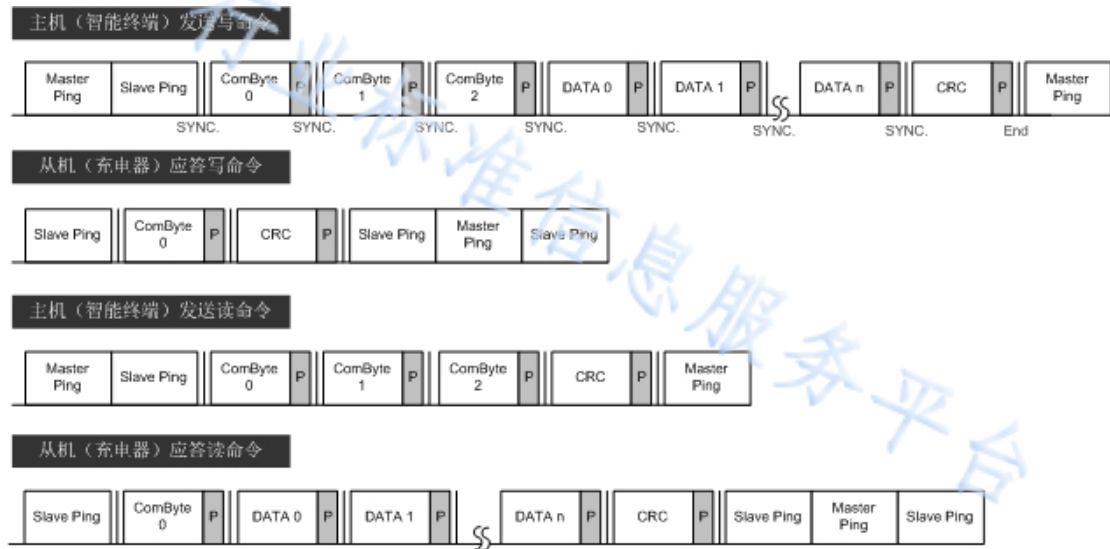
主机（智能终端）发送写命令

| Master Ping | Slave Ping | ComByte 0 | P | ComByte 1 | P | ComByte 2 | P | DATA 0 | P | DATA 1 | P | DATA n | P | CRC | P | Master Ping |
|---|---|---|---|---|---|---|---|---|---|---|---|---|---|---|---|---|

SYNC. SYNC. SYNC. SYNC. SYNC. SYNC. SYNC. End

从机（充电器）应答写命令

| Slave Ping | ComByte 0 | P | CRC | P | Slave Ping | Master Ping | Slave Ping |
|---|---|---|---|---|---|---|---|

主机（智能终端）发送读命令

| Master Ping | Slave Ping | ComByte 0 | P | ComByte 1 | P | ComByte 2 | P | CRC | P | Master Ping |
|---|---|---|---|---|---|---|---|---|---|---|

从机（充电器）应答读命令

| Slave Ping | ComByte 0 | P | DATA 0 | P | DATA 1 | P | DATA n | P | CRC | P | Slave Ping | Master Ping | Slave Ping |
|---|---|---|---|---|---|---|---|---|---|---|---|---|---|

行业标准信息服务平台